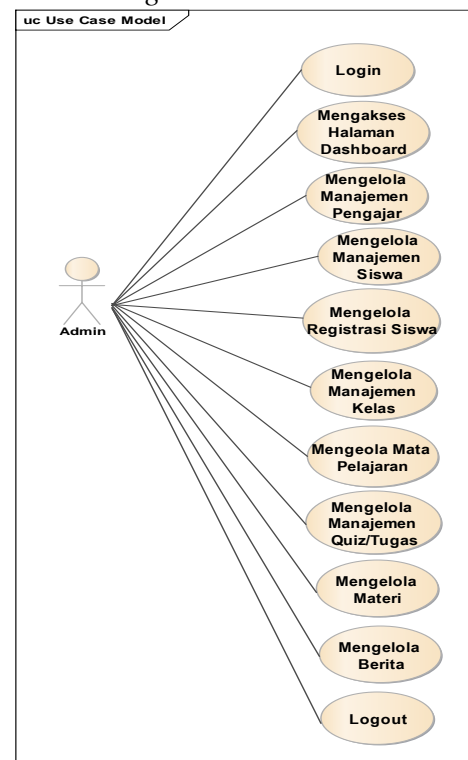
uc Use Case Model

Admin

Login

Mengakses Halaman Dashboard

Mengelola Manajemen Pengajar

Mengelola Manajemen Siswa

Mengelola Registrasi Siswa

Mengelola Manajemen Kelas

Mengeola Mata Pelajaran

Mengelola Manajemen Quiz/Tugas

Mengelola Materi

Mengelola Berita

Logout